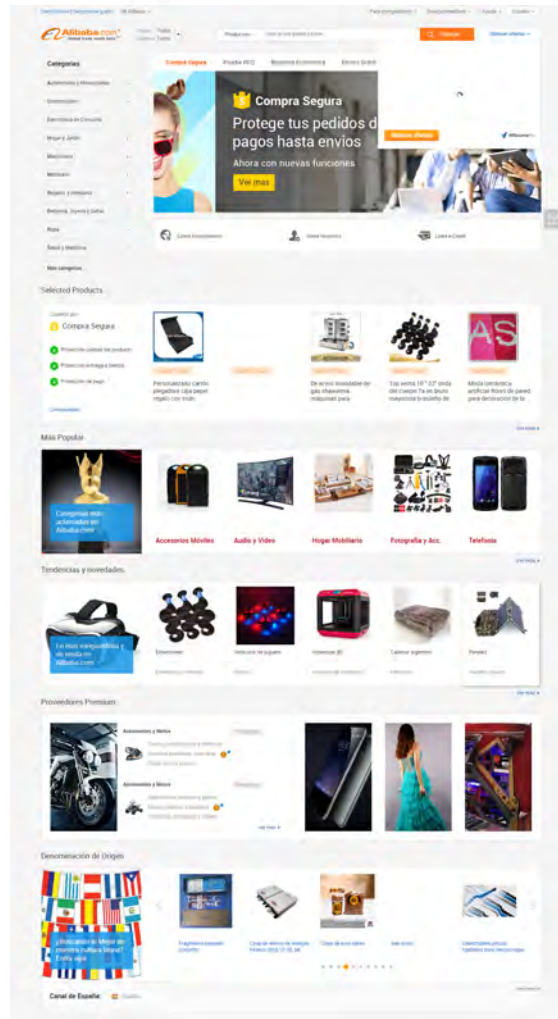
Alibaba.com

Productos

Buscar

Categorías

Accesorios y Altavoces

Electrodomésticos

Electrónica de Consumo

Hogar y Jardín

Máquinas

Mobiliario

Regalos y Artesanía

Belleza, Joyería y Salud

Ropa

Salud y Medicina

Más categorías

Compra Segura

Compra Segura

Protege tus pedidos d pagos hasta envíos

Ahora con nuevas funciones

Ver más

Selected Products

Compra Segura

Personalizado cartón plegable caja papel regalo con imán

Tres tonos 10" 32" onda del cuerpo ... barato mayorista brasileño de

Moda tendencia artificial flores de pared para decoración de la

Más Popular

Categorías más solicitadas en Alibaba.com

Accesorios Móviles

Audio y Video

Hogar Mobiliario

Fotografía y Acc.

Telefonía

Tendencias y novedades

Lo más vanguardista y de moda en Alibaba.com

Proveedores Premium

Denominación de Origen

¿Buscando lo Mejor de nuestra cultura Hispana? Entra aquí

Canal de España: